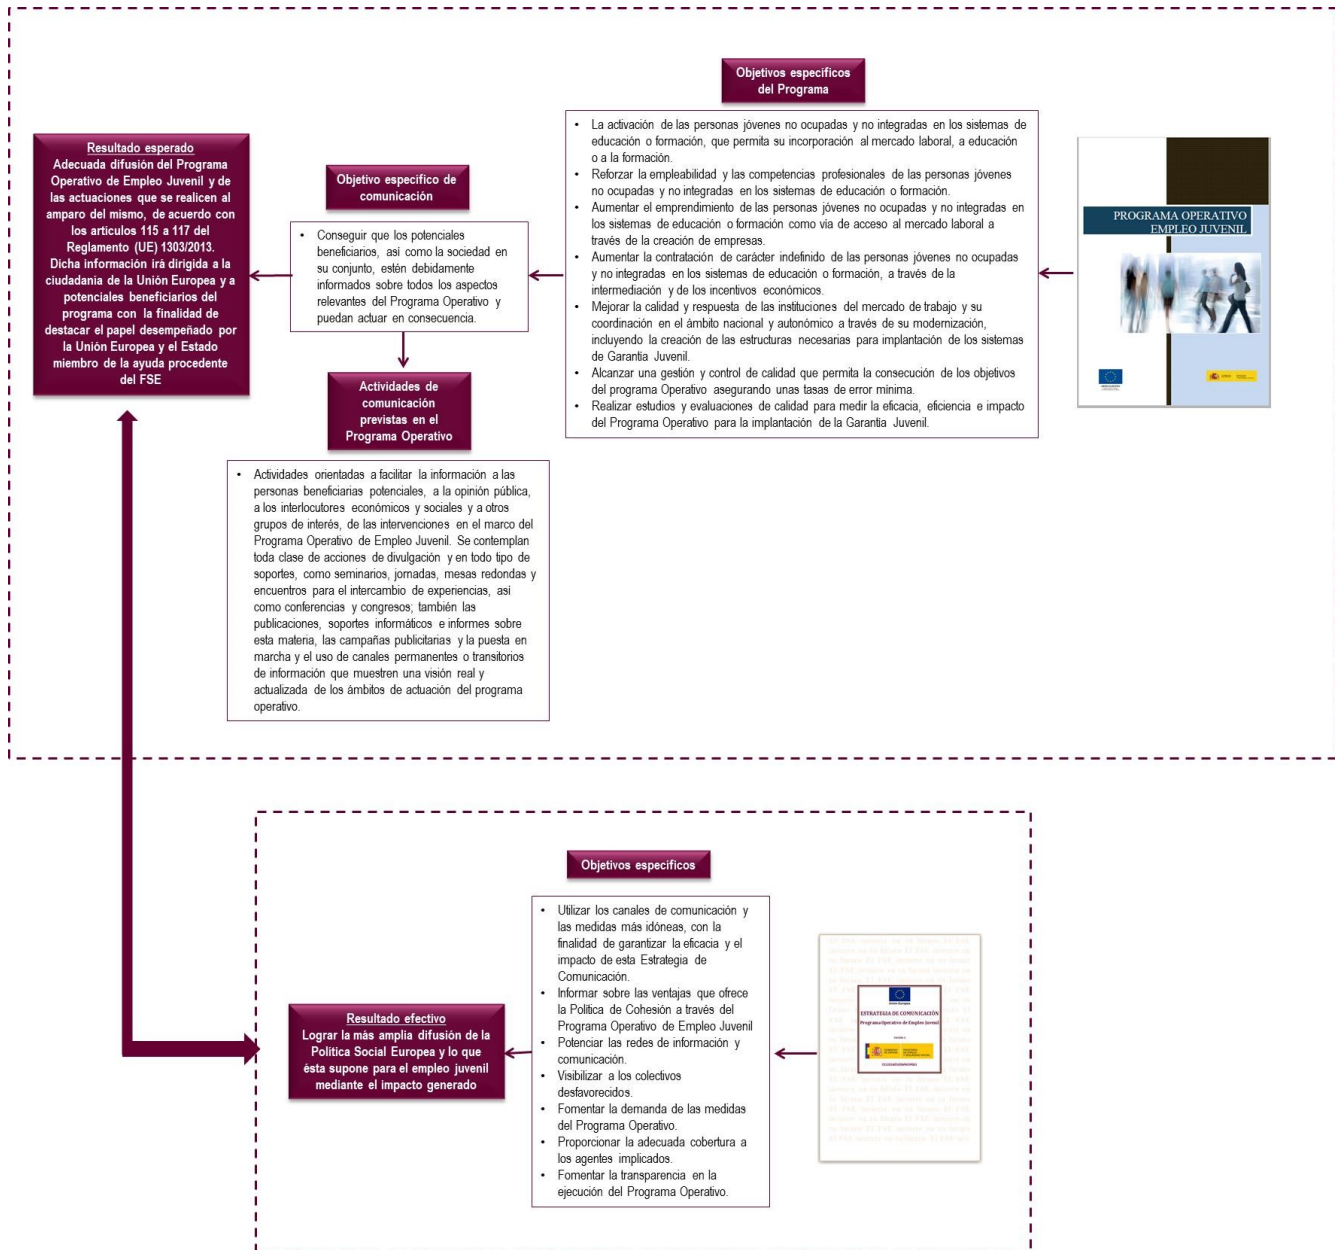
Resultado esperado
Adecuada difusión del Programa Operativo de Empleo Juvenil y de las actuaciones que se realicen al amparo del mismo, de acuerdo con los artículos 115 a 117 del Reglamento (UE) 1303/2013. Dicha información irá dirigida a la ciudadanía de la Unión Europea y a potenciales beneficiarios del programa con la finalidad de destacar el papel desempeñado por la Unión Europea y el Estado miembro de la ayuda procedente del FSE

Objetivo específico de comunicación

- Conseguir que los potenciales beneficiarios, así como la sociedad en su conjunto, estén debidamente informados sobre todos los aspectos relevantes del Programa Operativo y puedan actuar en consecuencia.

Actividades de comunicación previstas en el Programa Operativo

- Actividades orientadas a facilitar la información a las personas beneficiarias potenciales, a la opinión pública, a los interlocutores económicos y sociales y a otros grupos de interés, de las intervenciones en el marco del Programa Operativo de Empleo Juvenil. Se contemplan toda clase de acciones de divulgación y en todo tipo de soportes, como seminarios, jornadas, mesas redondas y encuentros para el intercambio de experiencias, así como conferencias y congresos; también las publicaciones, soportes informáticos e informes sobre esta materia, las campañas publicitarias y la puesta en marcha y el uso de canales permanentes o transitorios de información que muestren una visión real y actualizada de los ámbitos de actuación del programa operativo.

Objetivos específicos del Programa

- La activación de las personas jóvenes no ocupadas y no integradas en los sistemas de educación o formación, que permita su incorporación al mercado laboral, a educación o a la formación.
- Reforzar la empleabilidad y las competencias profesionales de las personas jóvenes no ocupadas y no integradas en los sistemas de educación o formación.
- Aumentar el emprendimiento de las personas jóvenes no ocupadas y no integradas en los sistemas de educación o formación como vía de acceso al mercado laboral a través de la creación de empresas.
- Aumentar la contratación de carácter indefinido de las personas jóvenes no ocupadas y no integradas en los sistemas de educación o formación, a través de la intermediación y de los incentivos económicos.
- Mejorar la calidad y respuesta de las instituciones del mercado de trabajo y su coordinación en el ámbito nacional y autonómico a través de su modernización, incluyendo la creación de las estructuras necesarias para implantación de los sistemas de Garantía Juvenil.
- Alcanzar una gestión y control de calidad que permita la consecución de los objetivos del programa Operativo asegurando unas tasas de error mínima.
- Realizar estudios y evaluaciones de calidad para medir la eficacia, eficiencia e impacto del Programa Operativo para la implantación de la Garantía Juvenil.

PROGRAMA OPERATIVO EMPLEO JUVENIL

Resultado efectivo
Lograr la más amplia difusión de la Política Social Europea y lo que ésta supone para el empleo juvenil mediante el impacto generado

Objetivos específicos

- Utilizar los canales de comunicación y las medidas más idóneas, con la finalidad de garantizar la eficacia y el impacto de esta Estrategia de Comunicación.
- Informar sobre las ventajas que ofrece la Política de Cohesión a través del Programa Operativo de Empleo Juvenil
- Potenciar las redes de información y comunicación.
- Visibilizar a los colectivos desfavorecidos.
- Fomentar la demanda de las medidas del Programa Operativo.
- Proporcionar la adecuada cobertura a los agentes implicados.
- Fomentar la transparencia en la ejecución del Programa Operativo.

ESTRATEGIA DE COMUNICACIÓN
Programa Operativo de Empleo Juvenil